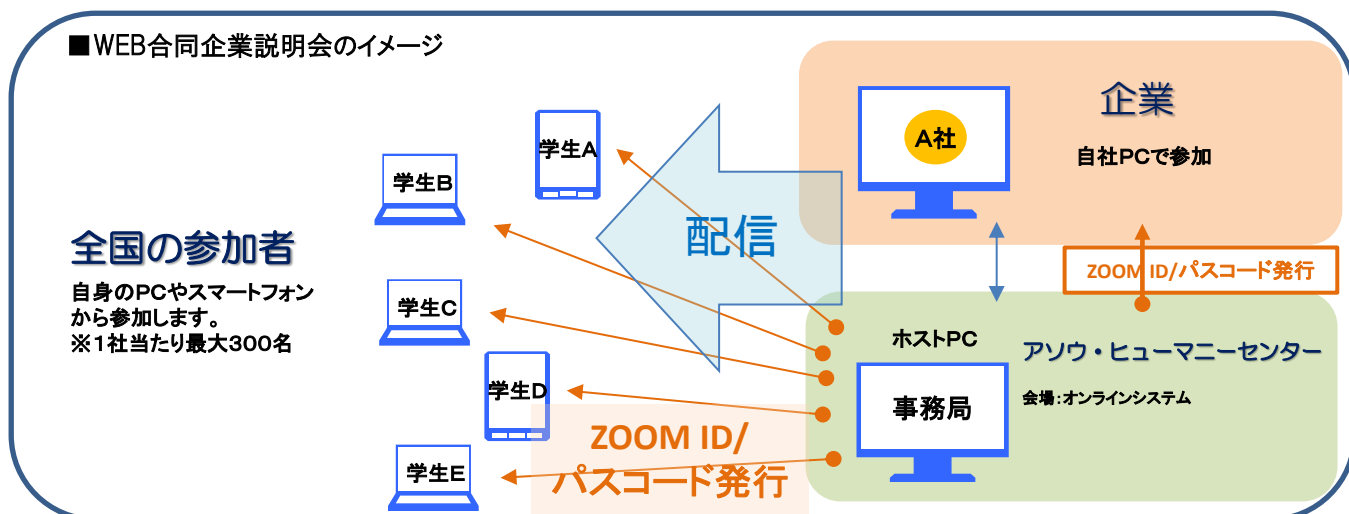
■WEB合同企業説明会のイメージ

企業

A社

自社PCで参加

学生A

学生B

配信

全国の参加者

自身のPCやスマートフォンから参加します。
※1社当たり最大300名

学生C

ZOOM ID/パスコード発行

ホストPC

アソウ・ヒューマニーセンター

学生D

事務局

会場:オンラインシステム

ZOOM ID/
パスコード発行

学生E